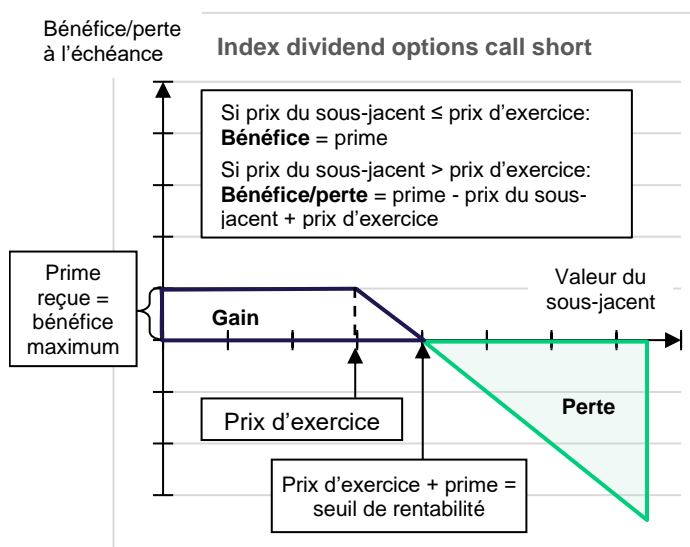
Bénéfice/perte à l'échéance

Index dividend options call short

Si prix du sous-jacent ≤ prix d'exercice:
**Bénéfice** = prime

Si prix du sous-jacent > prix d'exercice:
**Bénéfice/perte** = prime - prix du sous-jacent + prix d'exercice

Prime reçue = bénéfice maximum

Valeur du sous-jacent

Gain

Perte

Prix d'exercice

Prix d'exercice + prime = seuil de rentabilité